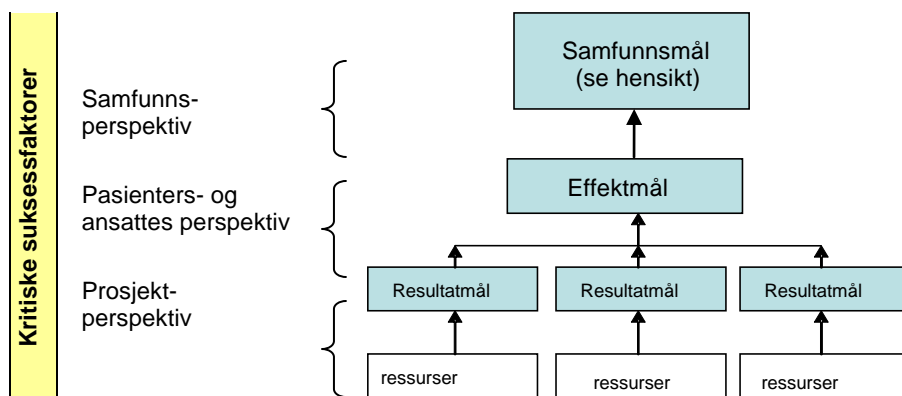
Kritiske suksessfaktorer

Samfunnsperspektiv

Pasienters- og ansattes perspektiv

Prosjektperspektiv

Samfunnsmål (se hensikt)

Effektmål

Resultatmål

Resultatmål

Resultatmål

ressurser

ressurser

ressurser